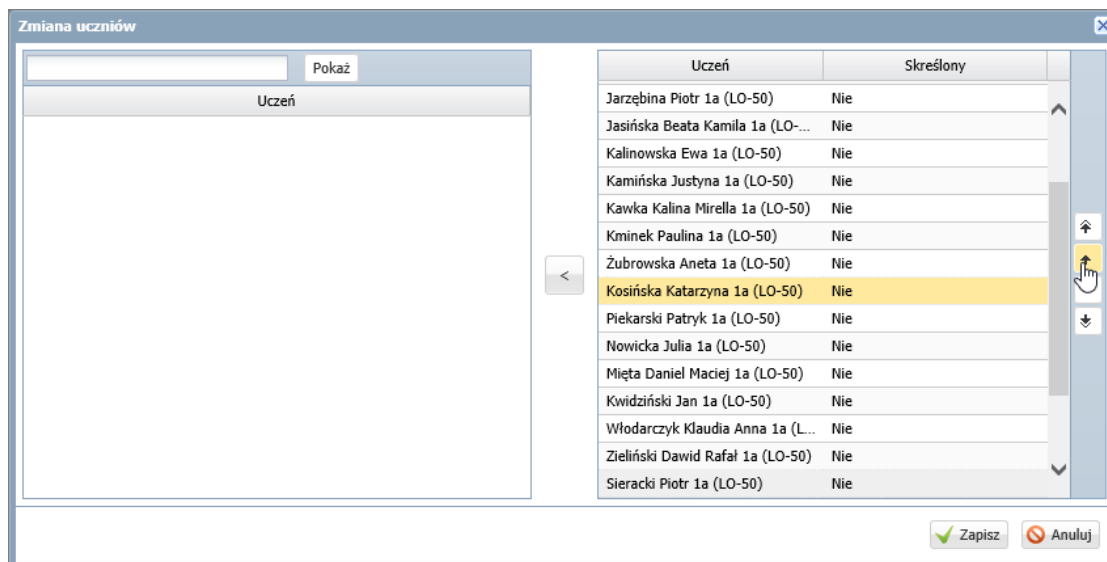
Zmiana uczniów

Pokaż

Uczeń

<

| Uczeń | Skreślony |
|---|---|
| Jarzębina Piotr 1a (LO-50) | Nie |
| Jasińska Beata Kamila 1a (LO-... | Nie |
| Kalinowska Ewa 1a (LO-50) | Nie |
| Kamińska Justyna 1a (LO-50) | Nie |
| Kawka Kalina Mirella 1a (LO-50) | Nie |
| Kminek Paulina 1a (LO-50) | Nie |
| Żubrowska Aneta 1a (LO-50) | Nie |
| Kosińska Katarzyna 1a (LO-50) | Nie |
| Piekarski Patryk 1a (LO-50) | Nie |
| Nowicka Julia 1a (LO-50) | Nie |
| Mięta Daniel Maciej 1a (LO-50) | Nie |
| Kwidziński Jan 1a (LO-50) | Nie |
| Włodarczyk Klaudia Anna 1a (L... | Nie |
| Zieliński Dawid Rafał 1a (LO-50) | Nie |
| Sieracki Piotr 1a (LO-50) | Nie |

Zapisz
Anuluj